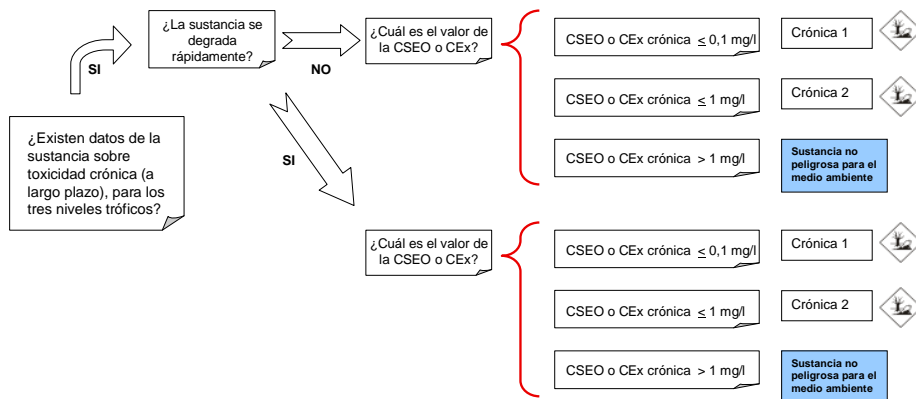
¿Existen datos de la sustancia sobre toxicidad crónica (a largo plazo), para los tres niveles tróficos?

SI

¿La sustancia se degrada rápidamente?

NO

¿Cuál es el valor de la CSEO o CEx?

CSEO o CEx crónica $\leq$ 0,1 mg/l

Crónica 1

CSEO o CEx crónica $\leq$ 1 mg/l

Crónica 2

CSEO o CEx crónica > 1 mg/l

Sustancia no peligrosa para el medio ambiente

SI

¿Cuál es el valor de la CSEO o CEx?

CSEO o CEx crónica $\leq$ 0,1 mg/l

Crónica 1

CSEO o CEx crónica $\leq$ 1 mg/l

Crónica 2

CSEO o CEx crónica > 1 mg/l

Sustancia no peligrosa para el medio ambiente